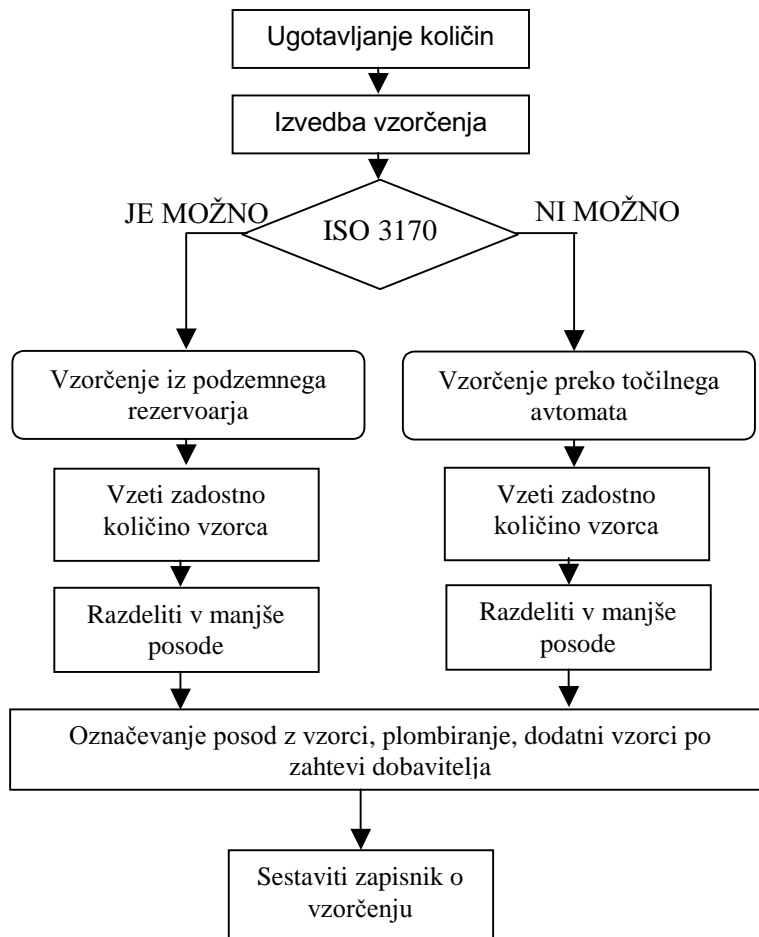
Ugotavljanje količin

Izvedba vzorčenja

JE MOŽNO

ISO 3170

NI MOŽNO

Vzorčenje iz podzemnega rezervoarja

Vzorčenje preko točilnega avtomata

Vzeti zadostno količino vzorca

Vzeti zadostno količino vzorca

Razdeliti v manjše posode

Razdeliti v manjše posode

Označevanje posod z vzorci, plombiranje, dodatni vzorci po zahtevi dobavitelja

Sestaviti zapisnik o vzorčenju